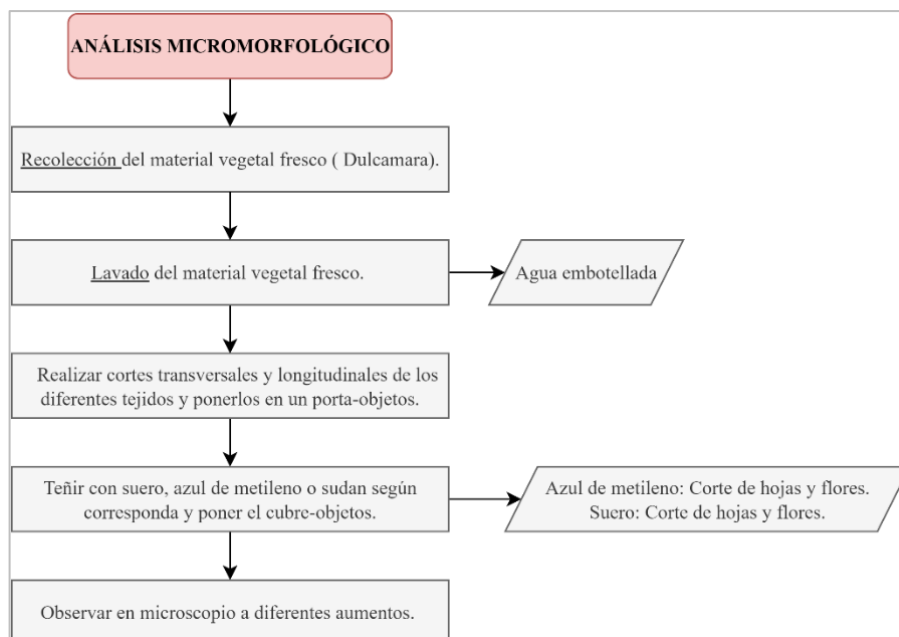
ANÁLISIS MICROMORFOLÓGICO

Recolección del material vegetal fresco ( Dulcamara).

Lavado del material vegetal fresco.

Agua embotellada

Realizar cortes transversales y longitudinales de los diferentes tejidos y ponerlos en un porta-objetos.

Teñir con suero, azul de metileno o sudan según corresponda y poner el cubre-objetos.

Azul de metileno: Corte de hojas y flores.
Suero: Corte de hojas y flores.

Observar en microscopio a diferentes aumentos.